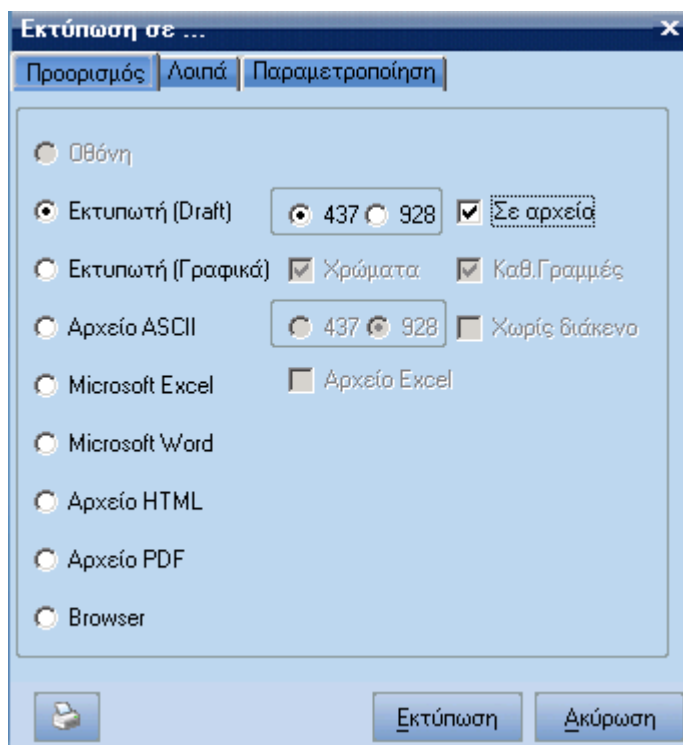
Εκτύπωση σε ...

Προορισμός | Λοιπά | Παραμετροποίηση

Οθόνη

Εκτυπωτή (Draft) 437 928 Σε αρχεία

Εκτυπωτή (Γραφικά) Χρώματα Καθ.Γραμμές

Αρχείο ASCII 437 928 Χωρίς διάκενο

Microsoft Excel Αρχείο Excel

Microsoft Word

Αρχείο HTML

Αρχείο PDF

Browser

Εκτύπωση Ακύρωση